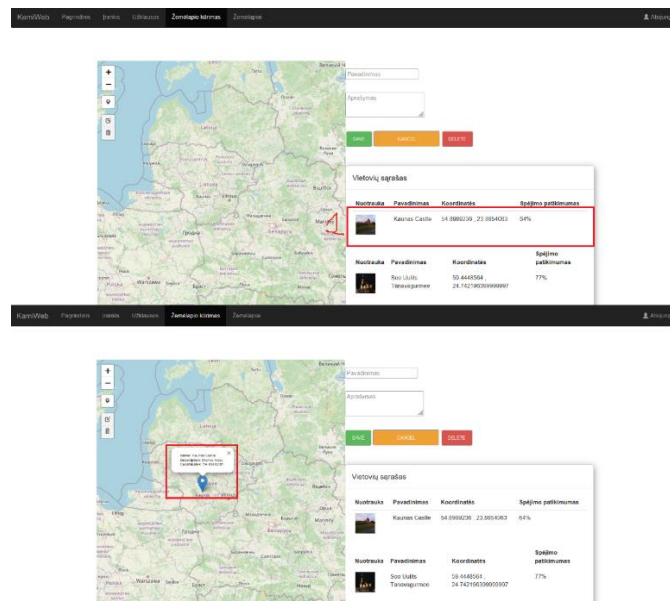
KamiWeb Pagrindinis Įranka Užklausos Žemėlapio kūrimas Žemėlapiai

Atsijungti

Pavadinimas

Aprašymas

SAVE CANCEL DELETE

Vietovių sąrašas

| Nuotrauka | Pavadinimas | Koordinatės | Spėjimo patikimumas |
|---|---|---|---|
| | Kaunas Castle | 54.8988236 , 23.8854063 | 84% |

| Nuotrauka | Pavadinimas | Koordinatės | Spėjimo patikimumas |
|---|---|---|---|
| | Soo Uulits Tänavagurmee | 59.4448564 , 24.742196999999997 | 77% |

KamiWeb Pagrindinis Įranka Užklausos Žemėlapio kūrimas Žemėlapiai

Atsijungti

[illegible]

Pavadinimas

Aprašymas

SAVE CANCEL DELETE

Vietovių sąrašas

| Nuotrauka | Pavadinimas | Koordinatės | Spėjimo patikimumas |
|---|---|---|---|
| | Kaunas Castle | 54.8988236 , 23.8854063 | 84% |

| Nuotrauka | Pavadinimas | Koordinatės | Spėjimo patikimumas |
|---|---|---|---|
| | Soo Uulits Tänavagurmee | 59.4448564 , 24.742196999999997 | 77% |